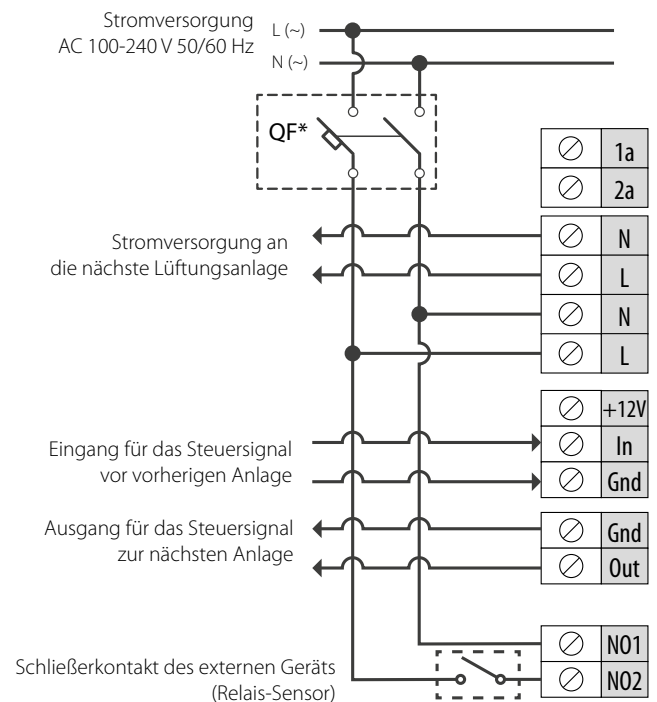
Stromversorgung
AC 100-240 V 50/60 Hz

L (~)
N (~)

QF*

1a
2a

Stromversorgung an
die nächste Lüftungsanlage

N
L
N
L

+12V
In
Gnd

Eingang für das Steuersignal
vor vorherigen Anlage

Ausgang für das Steuersignal
zur nächsten Anlage

Gnd
Out

N01
N02

Schließerkontakt des externen Geräts
(Relais-Sensor)